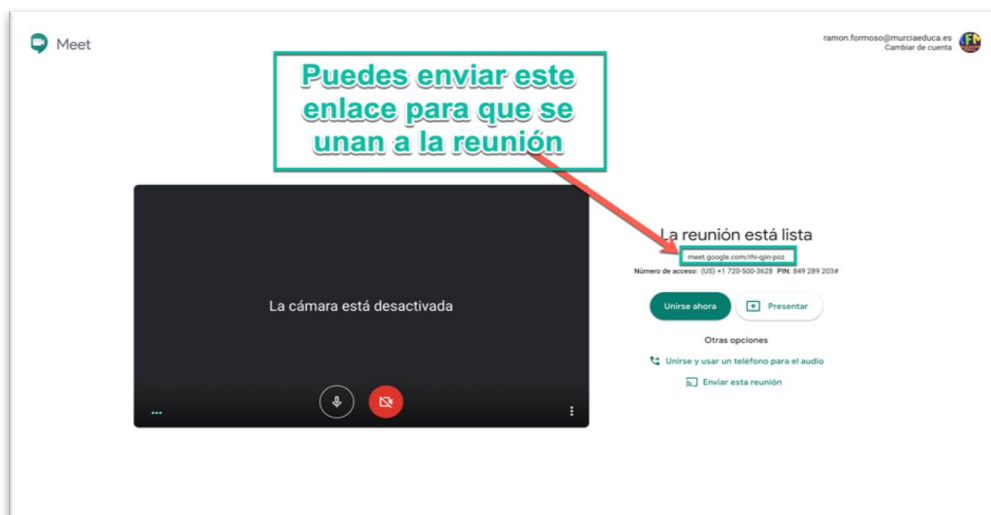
Meet

ramon.formoso@murciaeduca.es
Cambiar de cuenta

Puedes enviar este enlace para que se unan a la reunión

La cámara está desactivada

La reunión está lista
meet.google.com/rhi-qjin-poz
Número de acceso: (US) +1 720-500-3628 PIN: 849 289 203#

Unirse ahora
Presentar

Otras opciones
Unirse y usar un teléfono para el audio
Enviar esta reunión